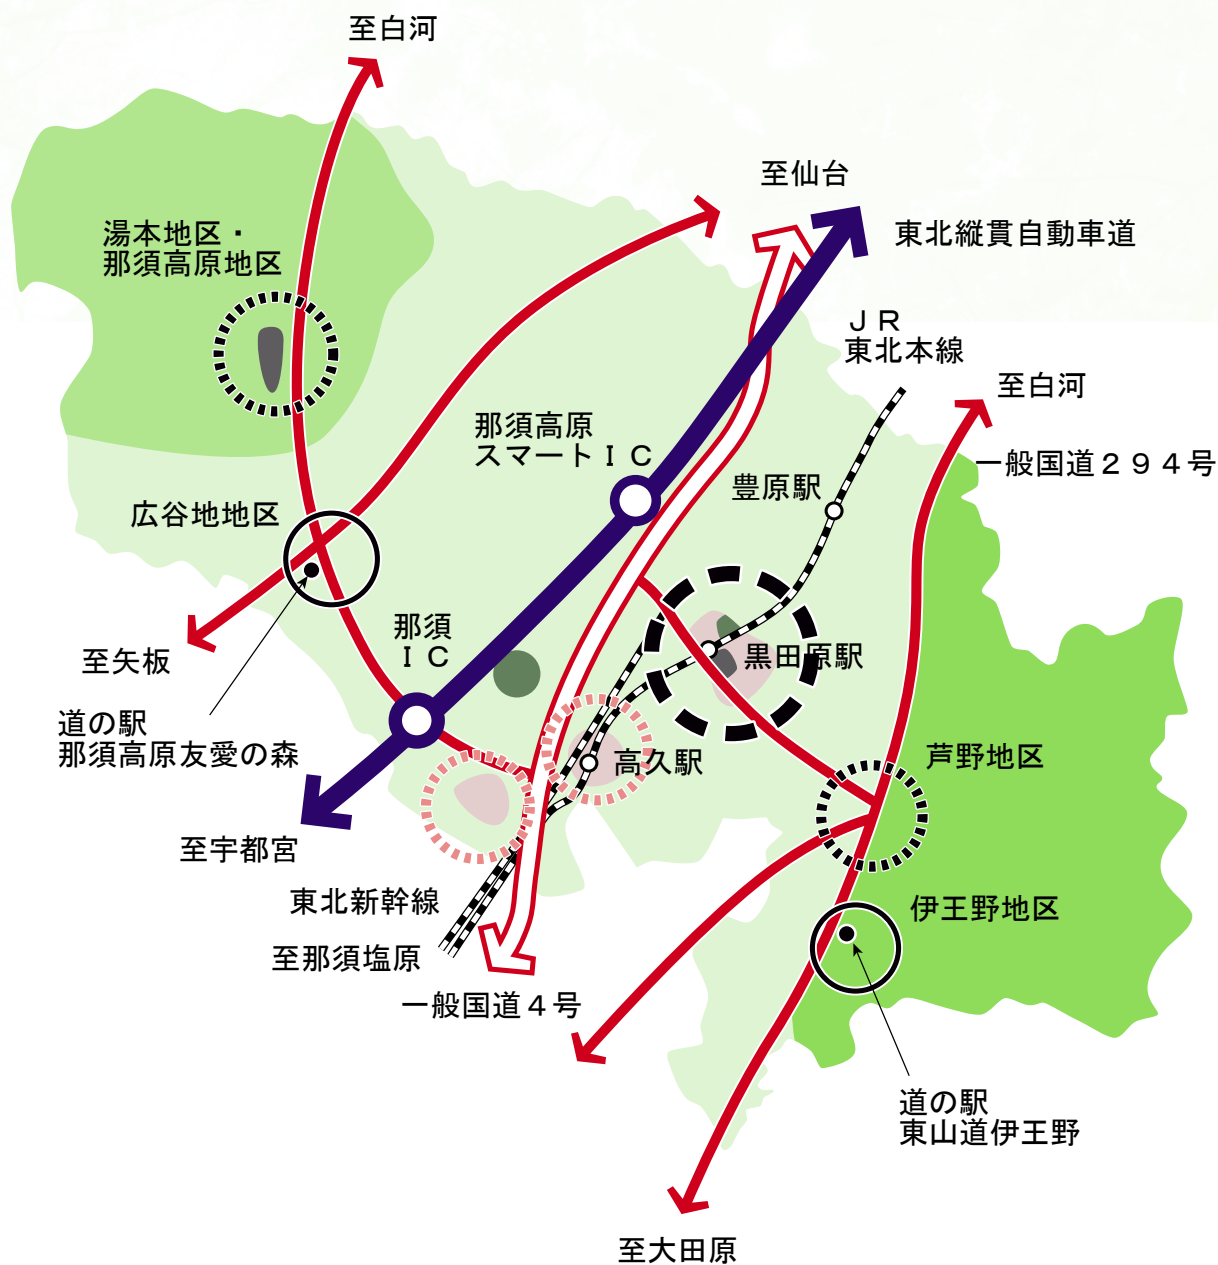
至白河

至仙台

東北縦貫自動車道

湯本地区・
那須高原地区

ＪＲ
東北本線

至白河

一般国道２９４号

那須高原
スマートＩＣ

豊原駅

広谷地地区

至矢板

那須
ＩＣ

黒田原駅

道の駅
那須高原友愛の森

高久駅

芦野地区

至宇都宮

東北新幹線

伊王野地区

至那須塩原

一般国道４号

道の駅
東山道伊王野

至大田原